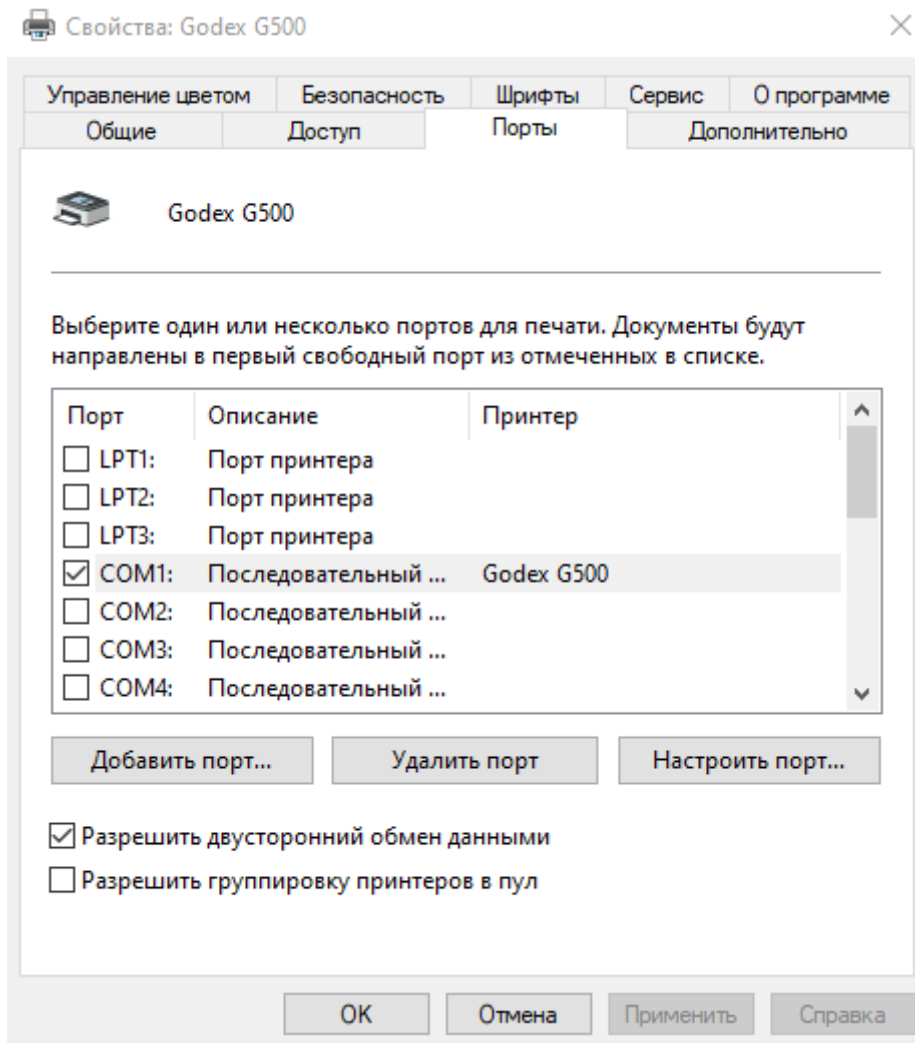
Свойства: Godex G500

Управление цветом | Безопасность | Шрифты | Сервис | О программе
Общие | Доступ | Порты | Дополнительно

Godex G500

Выберите один или несколько портов для печати. Документы будут направлены в первый свободный порт из отмеченных в списке.

| Порт | Описание | Принтер |
|---|---|---|
| ☐ LPT1: | Порт принтера | |
| ☐ LPT2: | Порт принтера | |
| ☐ LPT3: | Порт принтера | |
| ☑ COM1: | Последовательный ... | Godex G500 |
| ☐ COM2: | Последовательный ... | |
| ☐ COM3: | Последовательный ... | |
| ☐ COM4: | Последовательный ... | |

Добавить порт... | Удалить порт | Настроить порт...

☑ Разрешить двусторонний обмен данными
☐ Разрешить группировку принтеров в пул

OK | Отмена | Применить | Справка